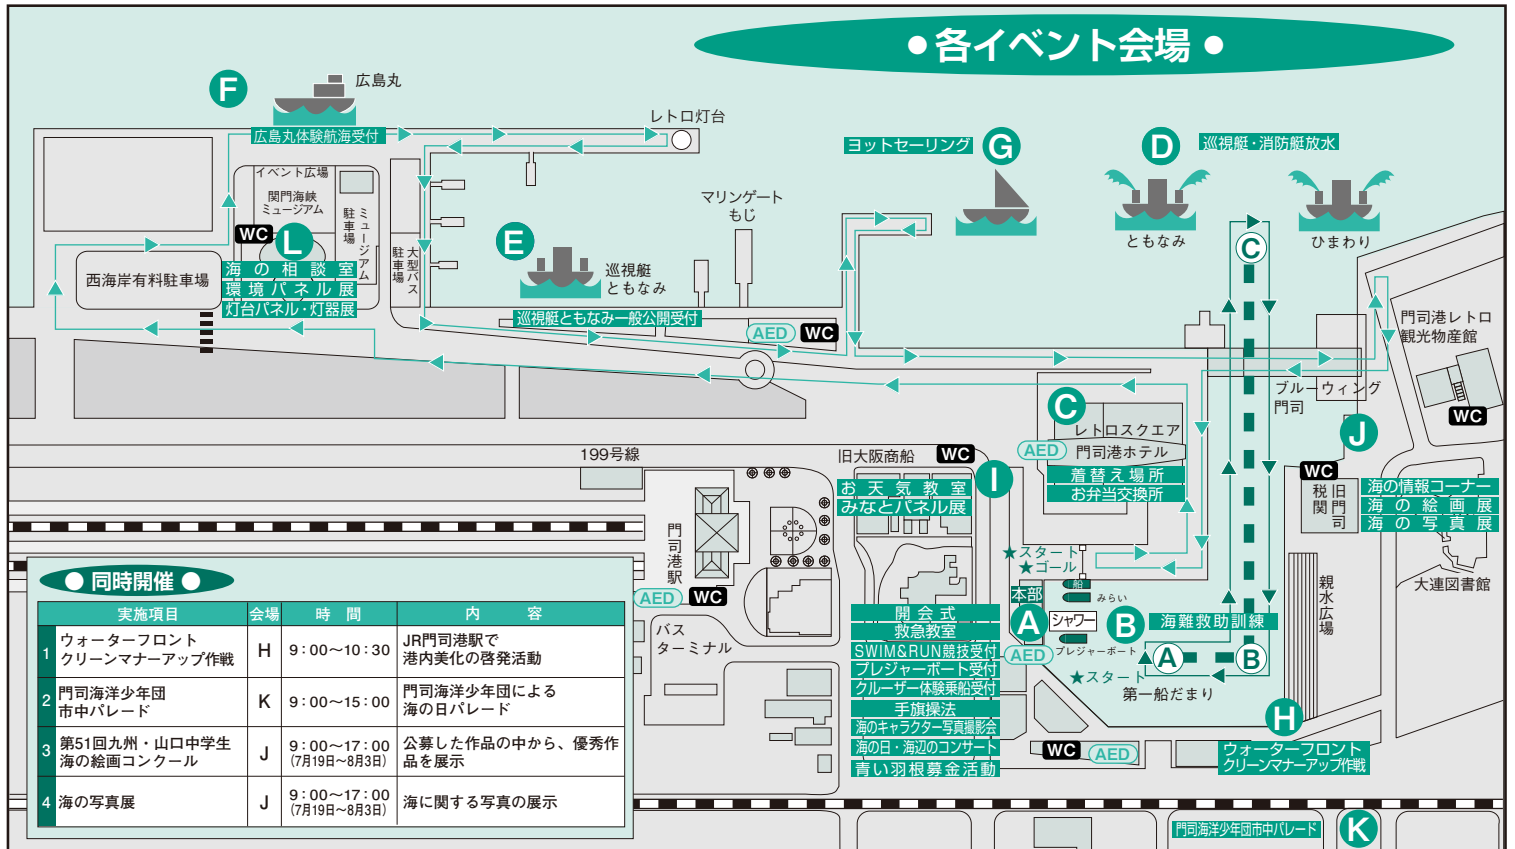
●各イベント会場●

F
広島丸
広島丸体験航海受付
レトロ灯台
ヨットセーリング
G
D
巡視艇・消防艇放水
イベント広場
関門海峡ミュージアム
駐車場
ミュージアム
WC
L
海の相談室
環境パネル展
灯台パネル・灯器展
西海岸有料駐車場
大型バス駐車場
E
巡視艇ともなみ
マリンゲートもじ
ともなみ
ひまわり
C
巡視艇ともなみ一般公開受付
AED
WC
門司港レトロ観光物産館
ブルーウィング門司
WC
C
レトロスクエア
AED
門司港ホテル
着替え場所
お弁当交換所
J
199号線
旧大阪商船
WC
I
お天気教室
みなとパネル展
WC
旧門司税関
海の情報コーナー
海の絵画展
海の写真展
★スタート
★ゴール
門司港駅
大連図書館
親水広場
本部
船
みらい
A
シャワー
B
海難救助訓練
AED
WC
バスターミナル
開会式
救急教室
SWIM&RUN競技受付
プレジャーボート受付
クルーザー体験乗船受付
手旗操法
海のキャラクター写真撮影会
海の日・海辺のコンサート
青い羽根募金活動
AED
プレジャーボート
A
B
★スタート
第一船だまり
H
WC
AED
ウォーターフロントクリーンマナーアップ作戦
門司海洋少年団市中パレード
K

●同時開催●

| | 実施項目 | 会場 | 時間 | 内容 |
|---|---|---|---|---|
| 1 | ウォーターフロントクリーンマナーアップ作戦 | H | 9：00～10：30 | JR門司港駅で港内美化の啓発活動 |
| 2 | 門司海洋少年団市中パレード | K | 9：00～15：00 | 門司海洋少年団による海の日パレード |
| 3 | 第51回九州・山口中学生海の絵画コンクール | J | 9：00～17：00（7月19日～8月3日） | 公募した作品の中から、優秀作品を展示 |
| 4 | 海の写真展 | J | 9：00～17：00（7月19日～8月3日） | 海に関する写真の展示 |